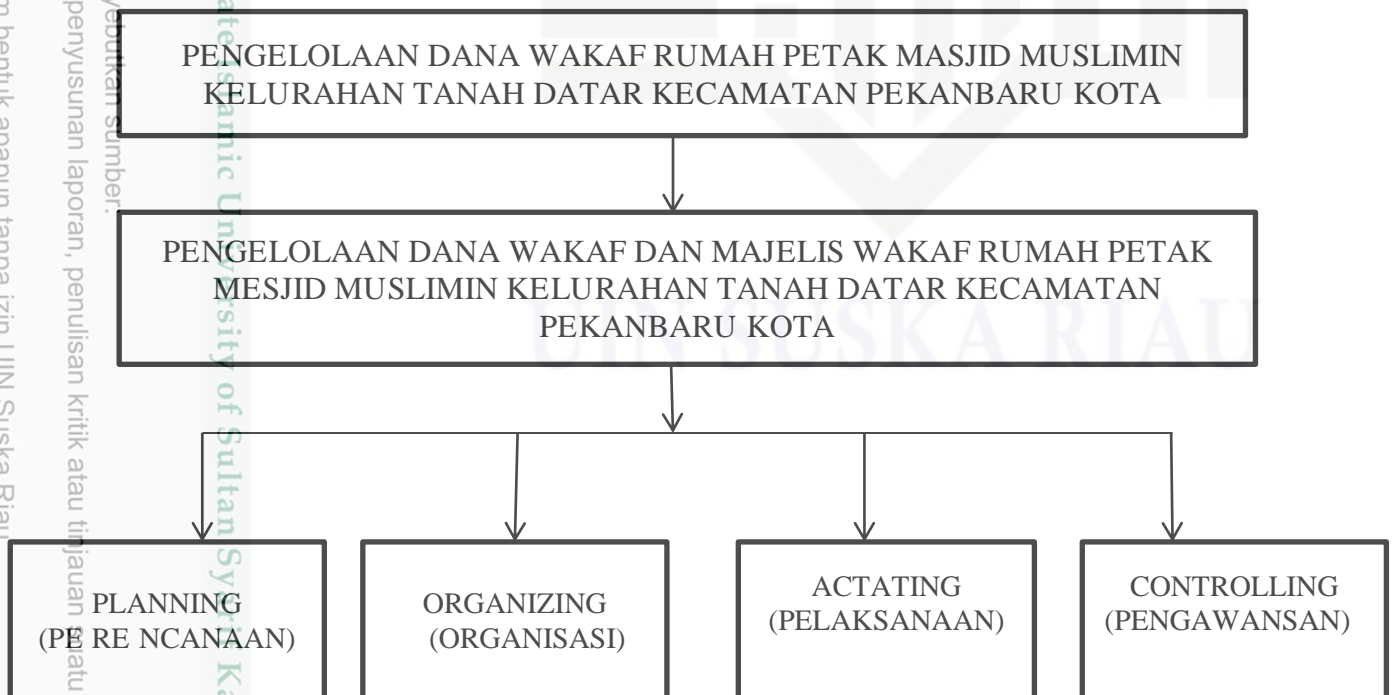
PENGELOLAAN DANA WAKAF RUMAH PETAK MASJID MUSLIMIN KELURAHAN TANAH DATAR KECAMATAN PEKANBARU KOTA

PENGELOLAAN DANA WAKAF DAN MAJELIS WAKAF RUMAH PETAK MESJID MUSLIMIN KELURAHAN TANAH DATAR KECAMATAN PEKANBARU KOTA

PLANNING (PE RE NCANAAN)

ORGANIZING (ORGANISASI)

ACTATING (PELAKSANAAN)

CONTROLLING (PENGAWANSAN)

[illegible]ebutkan sumber.
penyusunan laporan, penulisan kritik atau tinjauan suatu
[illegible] bentuk apapun tanpa izin UIN Suska Riau

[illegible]ate Islamic University of Sultan Syarif Ka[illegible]

UIN SUSKA RIAU